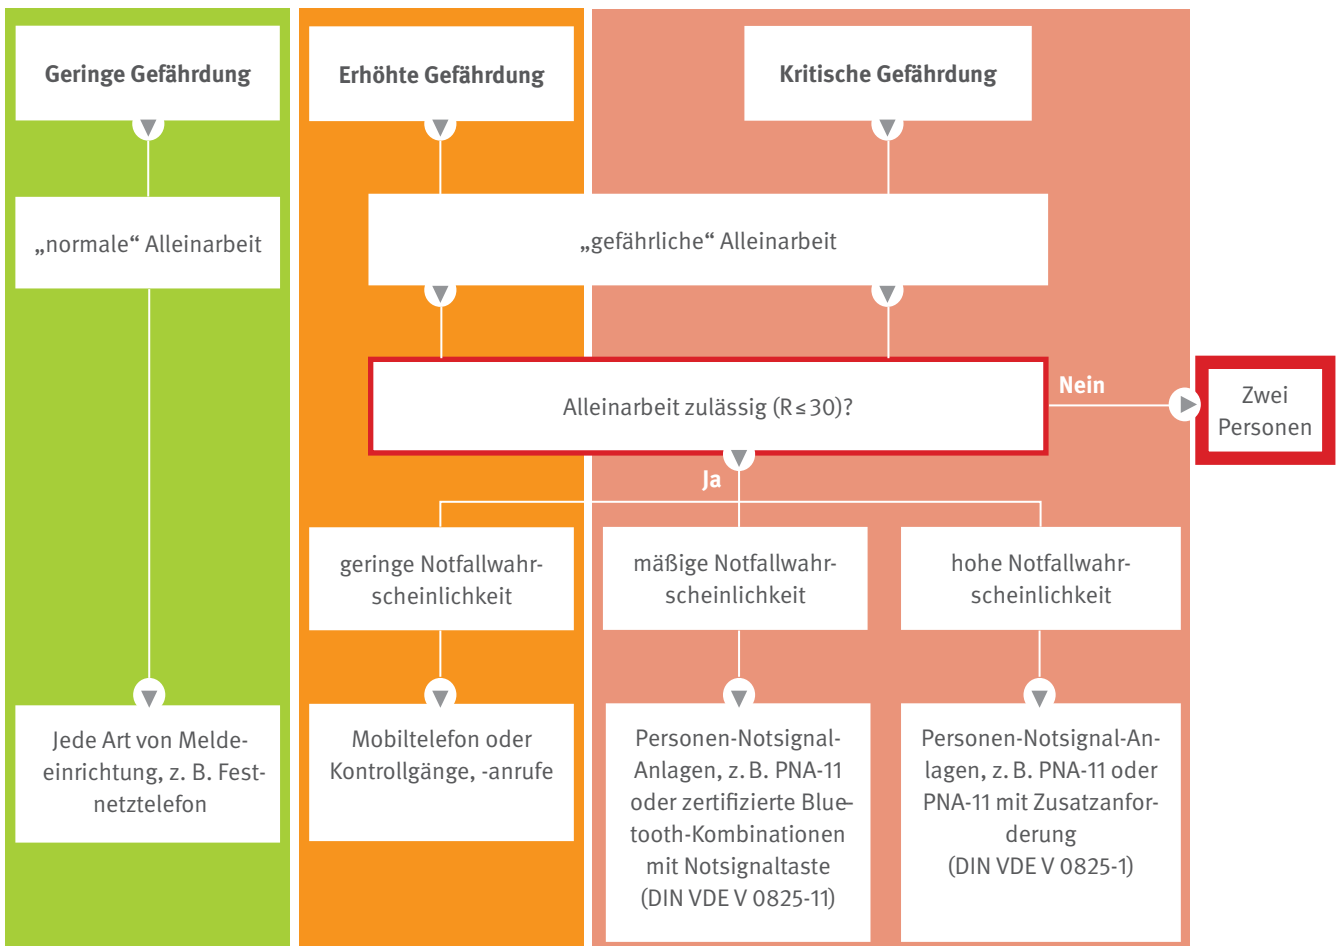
Geringe Gefährdung

Erhöhte Gefährdung

Kritische Gefährdung

„normale“ Alleinarbeit

„gefährliche“ Alleinarbeit

Alleinarbeit zulässig (R $\leq$ 30)?

Nein

Zwei Personen

Ja

geringe Notfallwahrscheinlichkeit

mäßige Notfallwahrscheinlichkeit

hohe Notfallwahrscheinlichkeit

Jede Art von Meldeeinrichtung, z. B. Festnetztelefon

Mobiltelefon oder Kontrollgänge, -anrufe

Personen-Notsignal-Anlagen, z. B. PNA-11 oder zertifizierte Bluetooth-Kombinationen mit Notsignaltaste (DIN VDE V 0825-11)

Personen-Notsignal-Anlagen, z. B. PNA-11 oder PNA-11 mit Zusatzanforderung (DIN VDE V 0825-1)